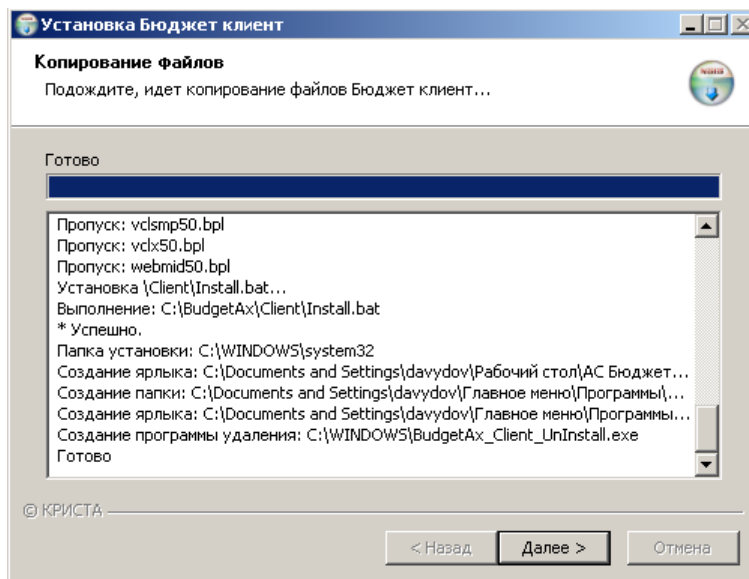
Установка Бюджет клиент

Копирование файлов

Подождите, идет копирование файлов Бюджет клиент...

Готово

Пропуск: vclsmp50.bpl
Пропуск: vclx50.bpl
Пропуск: webmid50.bpl
Установка \Client\Install.bat...
Выполнение: C:\BudgetAx\Client\Install.bat
* Успешно.
Папка установки: C:\WINDOWS\system32
Создание ярлыка: C:\Documents and Settings\davydov\Рабочий стол\АС Бюджет...
Создание папки: C:\Documents and Settings\davydov\Главное меню\Программы\...
Создание ярлыка: C:\Documents and Settings\davydov\Главное меню\Программы...
Создание программы удаления: C:\WINDOWS\BudgetAx_Client_UnInstall.exe
Готово

© КРИСТА

< Назад | Далее > | Отмена